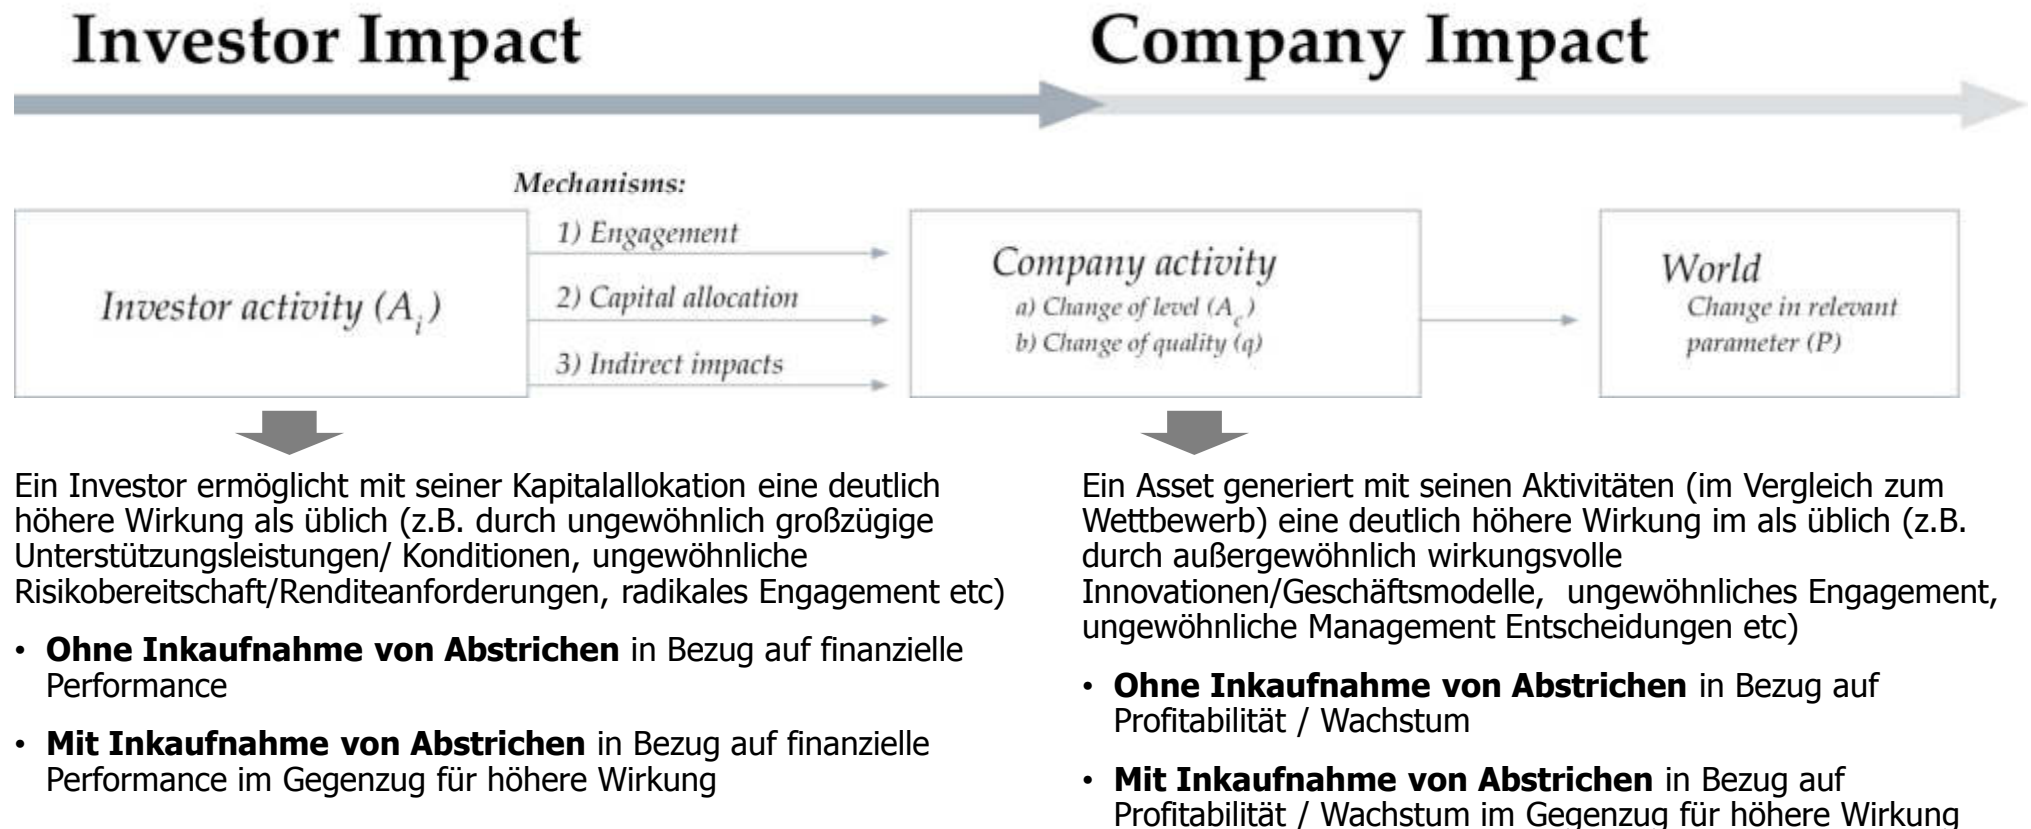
Investor Impact

Company Impact

Mechanisms:

Investor activity ($A_i$)

1) Engagement

2) Capital allocation

3) Indirect impacts

Company activity
a) Change of level ($A_c$)
b) Change of quality (q)

World
Change in relevant parameter (P)

Ein Investor ermöglicht mit seiner Kapitalallokation eine deutlich höhere Wirkung als üblich (z.B. durch ungewöhnlich großzügige Unterstützungsleistungen/ Konditionen, ungewöhnliche Risikobereitschaft/Renditeanforderungen, radikales Engagement etc)

• **Ohne Inkaufnahme von Abstrichen** in Bezug auf finanzielle Performance

• **Mit Inkaufnahme von Abstrichen** in Bezug auf finanzielle Performance im Gegenzug für höhere Wirkung

Ein Asset generiert mit seinen Aktivitäten (im Vergleich zum Wettbewerb) eine deutlich höhere Wirkung im als üblich (z.B. durch außergewöhnlich wirkungsvolle Innovationen/Geschäftsmodelle, ungewöhnliches Engagement, ungewöhnliche Management Entscheidungen etc)

• **Ohne Inkaufnahme von Abstrichen** in Bezug auf Profitabilität / Wachstum

• **Mit Inkaufnahme von Abstrichen** in Bezug auf Profitabilität / Wachstum im Gegenzug für höhere Wirkung